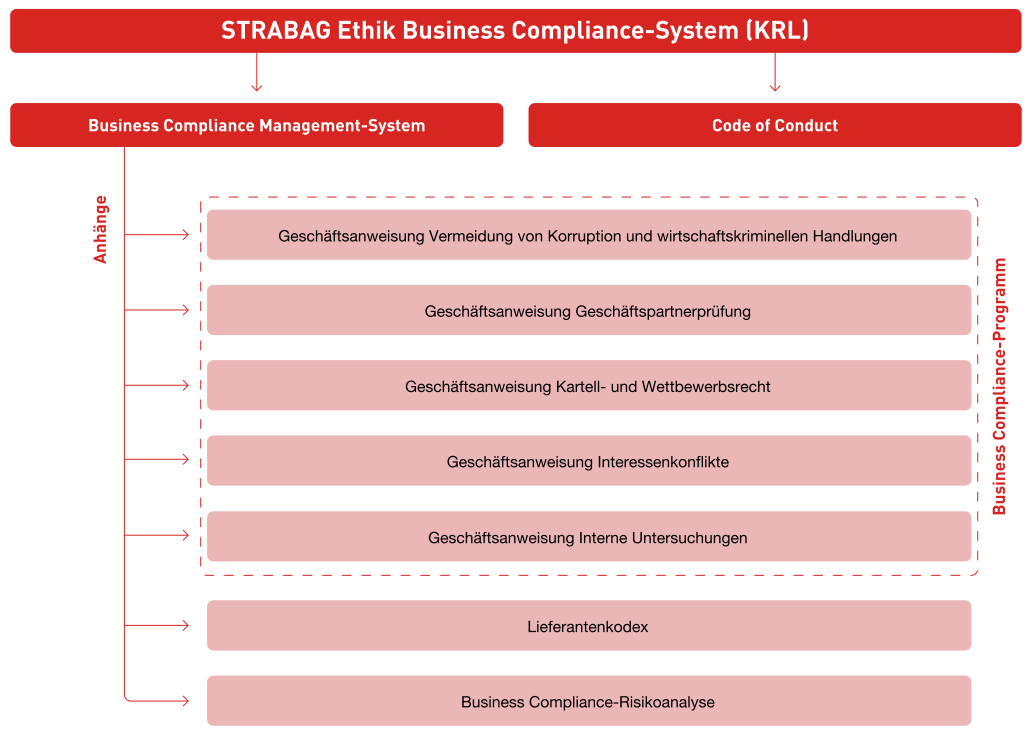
STRABAG Ethik Business Compliance-System (KRL)

Business Compliance Management-System

Code of Conduct

Anhänge

Geschäftsanweisung Vermeidung von Korruption und wirtschaftskriminellen Handlungen

Geschäftsanweisung Geschäftspartnerprüfung

Geschäftsanweisung Kartell- und Wettbewerbsrecht

Geschäftsanweisung Interessenkonflikte

Geschäftsanweisung Interne Untersuchungen

Business Compliance-Programm

Lieferantenkodex

Business Compliance-Risikoanalyse